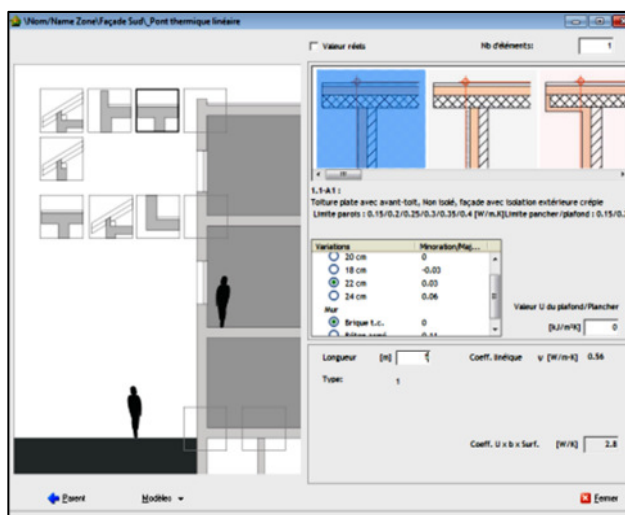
\Nom/Name Zone\Façade Sud\_Pont thermique linéaire

Valeur réels

Nb d'éléments: 1

1.1-A1 :
Toiture plate avec avant-toit, Non isolé, façade avec isolation extérieure crépie
Limite parois : 0.15/0.2/0.25/0.3/0.35/0.4 [W/m.K]Limite pancher/plafond : 0.15/0.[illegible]

| Variations | Minoration/Maj... |
|---|---|
| 20 cm | 0 |
| 18 cm | -0.03 |
| 22 cm | 0.03 |
| 24 cm | 0.06 |
| Mur | |
| Brique t.c. | 0 |
| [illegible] | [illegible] |

Valeur U du plafond/Plancher

[kJ/m²K] 0

Longueur [m] 5

Coeff. linéique ψ [W/m·K] 0.56

Type: 1

Coeff. U x b x Surf. [W/K] 2.8

Parent

Modèles

Fermer